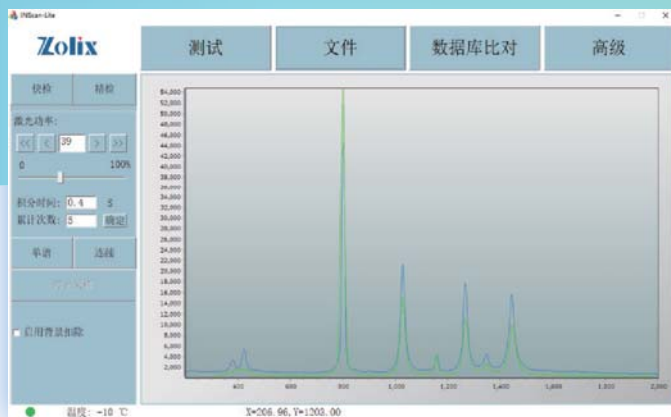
INScan-Lite

Zolix

测试

文件

数据库比对

高级

快检

精检

激光功率:

<<

<

39

>

>>

0

100%

积分时间:

0.4

S

累计次数:

5

确定

单谱

连续

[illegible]

启用背景扣除

54,000
52,000
50,000
48,000
46,000
44,000
42,000
40,000
38,000
36,000
34,000
32,000
30,000
28,000
26,000
24,000
22,000
20,000
18,000
16,000
14,000
12,000
10,000
8,000
6,000
4,000
2,000

400
600
800
1,000
1,200
1,400
1,600
1,800
2,000

温度: -10 ℃

X=206.96, Y=1203.00